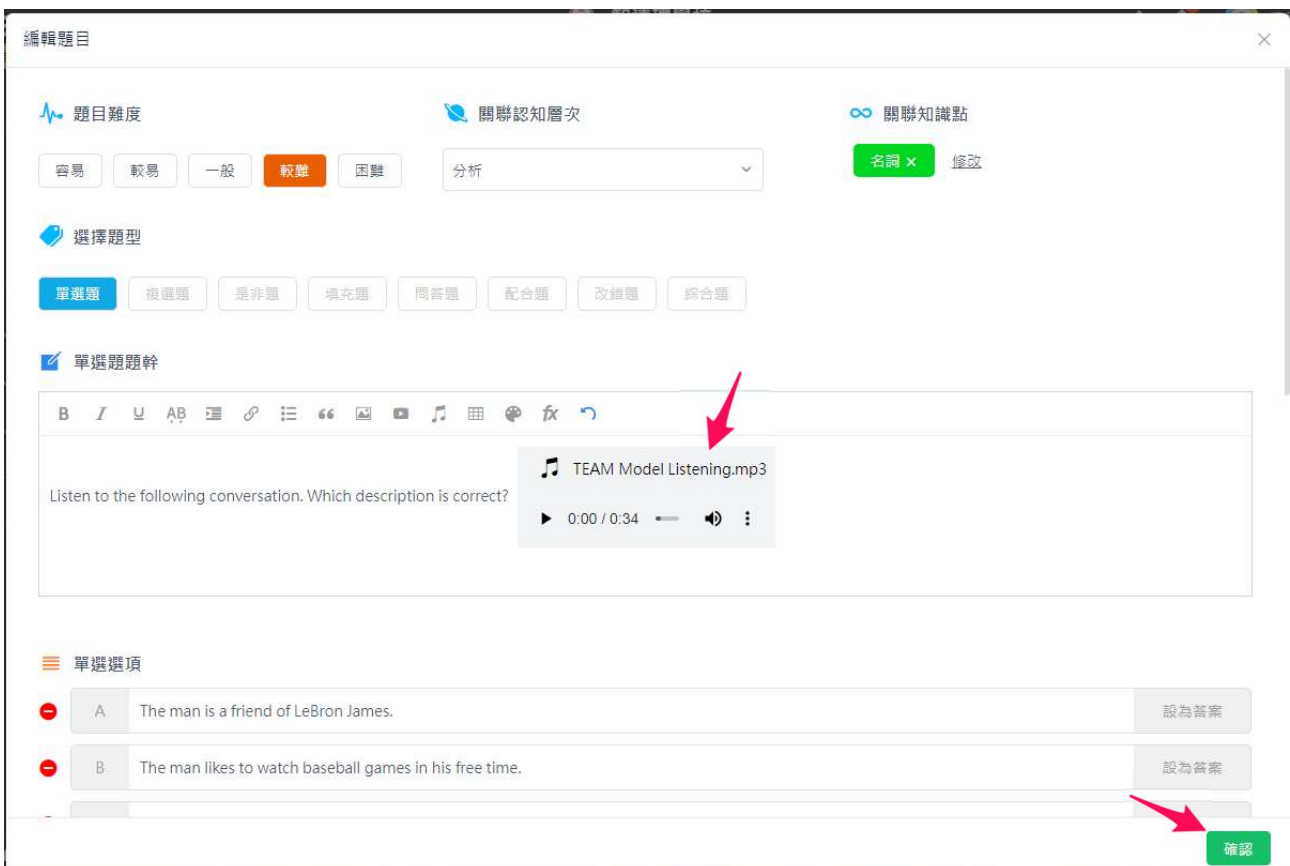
編輯題目

×

題目難度

容易 較易 一般 較難 困難

關聯認知層次

分析

關聯知識點

名詞 × 修改

選擇題型

單選題 複選題 是非題 填充題 問答題 配合題 改錯題 綜合題

單選題題幹

B I U AB fx

Listen to the following conversation. Which description is correct?

TEAM Model Listening.mp3

0:00 / 0:34

單選選項

A The man is a friend of LeBron James. 設為答案

B The man likes to watch baseball games in his free time. 設為答案

確認